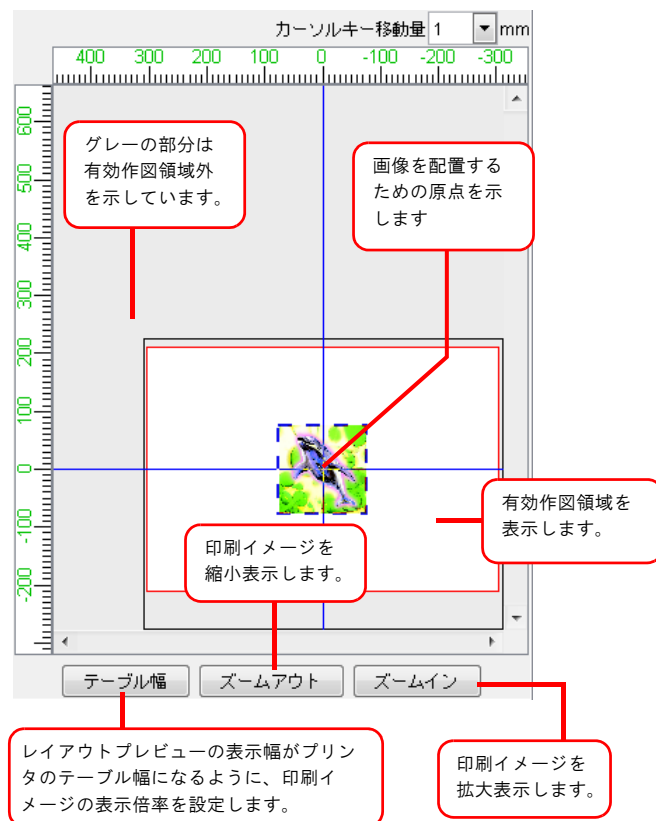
カーソルキー移動量 1 mm

400 300 200 100 0 -100 -200 -300

600 500 400 300 200 100 0 -100 -200

グレーの部分は有効作図領域外を示しています。

画像を配置するための原点を示します

有効作図領域を表示します。

印刷イメージを縮小表示します。

テーブル幅

ズームアウト

ズームイン

レイアウトプレビューの表示幅がプリンタのテーブル幅になるように、印刷イメージの表示倍率を設定します。

印刷イメージを拡大表示します。